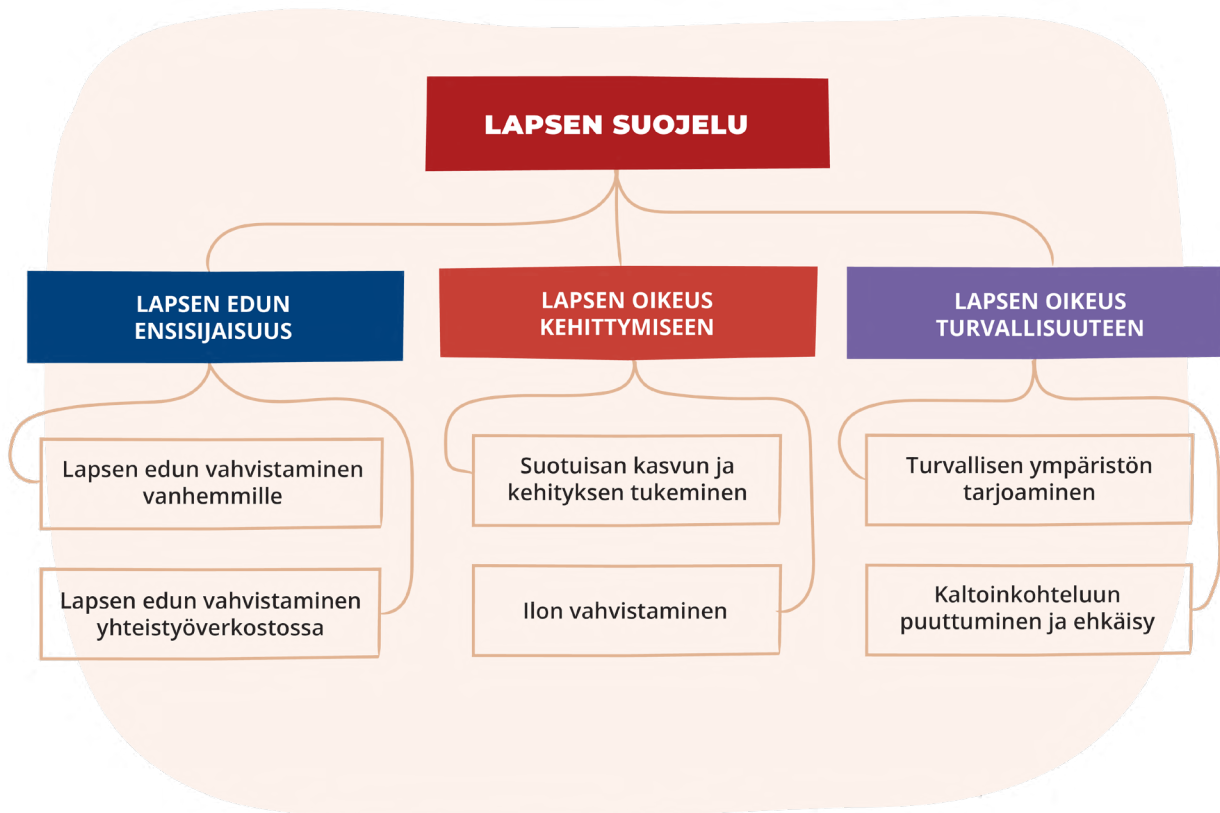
LAPSEN SUOJELU

LAPSEN EDUN ENSISIJAISUUS

Lapsen edun vahvistaminen vanhemmille

Lapsen edun vahvistaminen yhteistyöverkostossa

LAPSEN OIKEUS KEHITTYMISEEN

Suotuisan kasvun ja kehityksen tukeminen

Ilon vahvistaminen

LAPSEN OIKEUS TURVALLISUUTEEN

Turvallisen ympäristön tarjoaminen

Kaltoinkohteluun puuttuminen ja ehkäisy